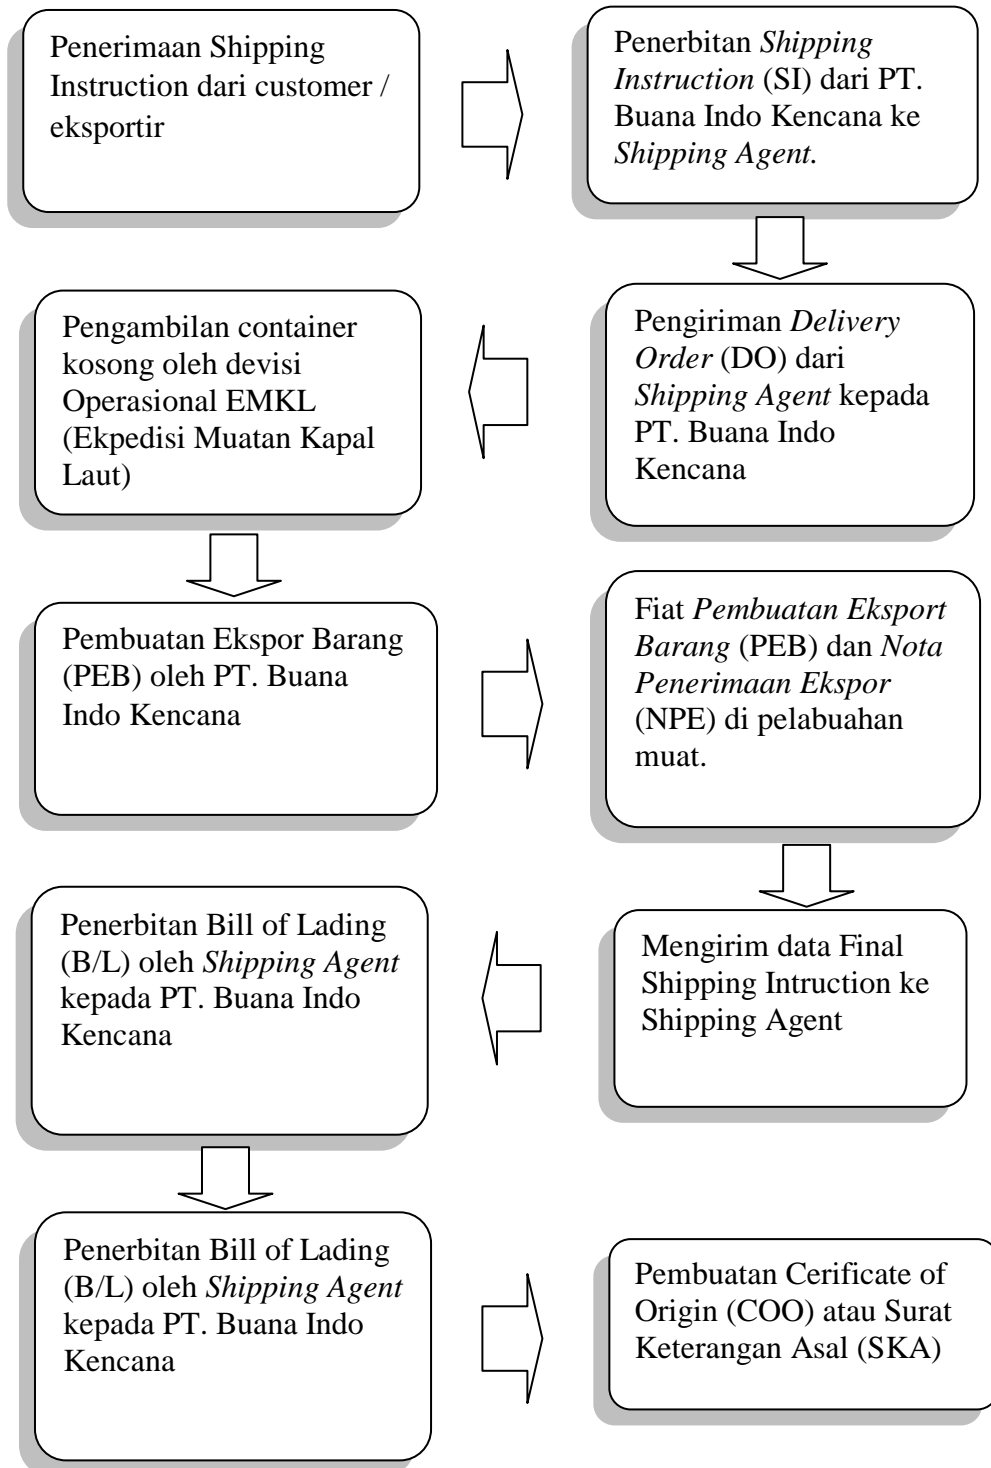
Penerimaan Shipping Instruction dari customer / eksportir

Penerbitan *Shipping Instruction* (SI) dari PT. Buana Indo Kencana ke *Shipping Agent.*

Pengiriman *Delivery Order* (DO) dari *Shipping Agent* kepada PT. Buana Indo Kencana

Pengambilan container kosong oleh devisi Operasional EMKL (Ekpedisi Muatan Kapal Laut)

Pembuatan Ekspor Barang (PEB) oleh PT. Buana Indo Kencana

Fiat *Pembuatan Eksport Barang* (PEB) dan *Nota Penerimaan Ekspor* (NPE) di pelabuahan muat.

Mengirim data Final Shipping Intruction ke Shipping Agent

Penerbitan Bill of Lading (B/L) oleh *Shipping Agent* kepada PT. Buana Indo Kencana

Penerbitan Bill of Lading (B/L) oleh *Shipping Agent* kepada PT. Buana Indo Kencana

Pembuatan Cerificate of Origin (COO) atau Surat Keterangan Asal (SKA)